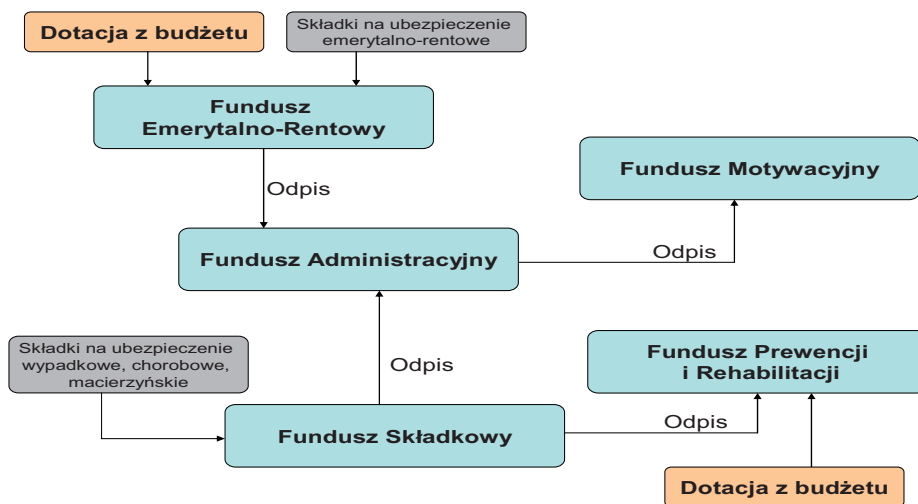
Dotacja z budżetu

Składki na ubezpieczenie emerytalno-rentowe

Fundusz Emerytalno-Rentowy

Odpis

Fundusz Motywacyjny

Odpis

Fundusz Administracyjny

Składki na ubezpieczenie wypadkowe, chorobowe, macierzyńskie

Odpis

Fundusz Prewencji i Rehabilitacji

Odpis

Fundusz Składkowy

Dotacja z budżetu